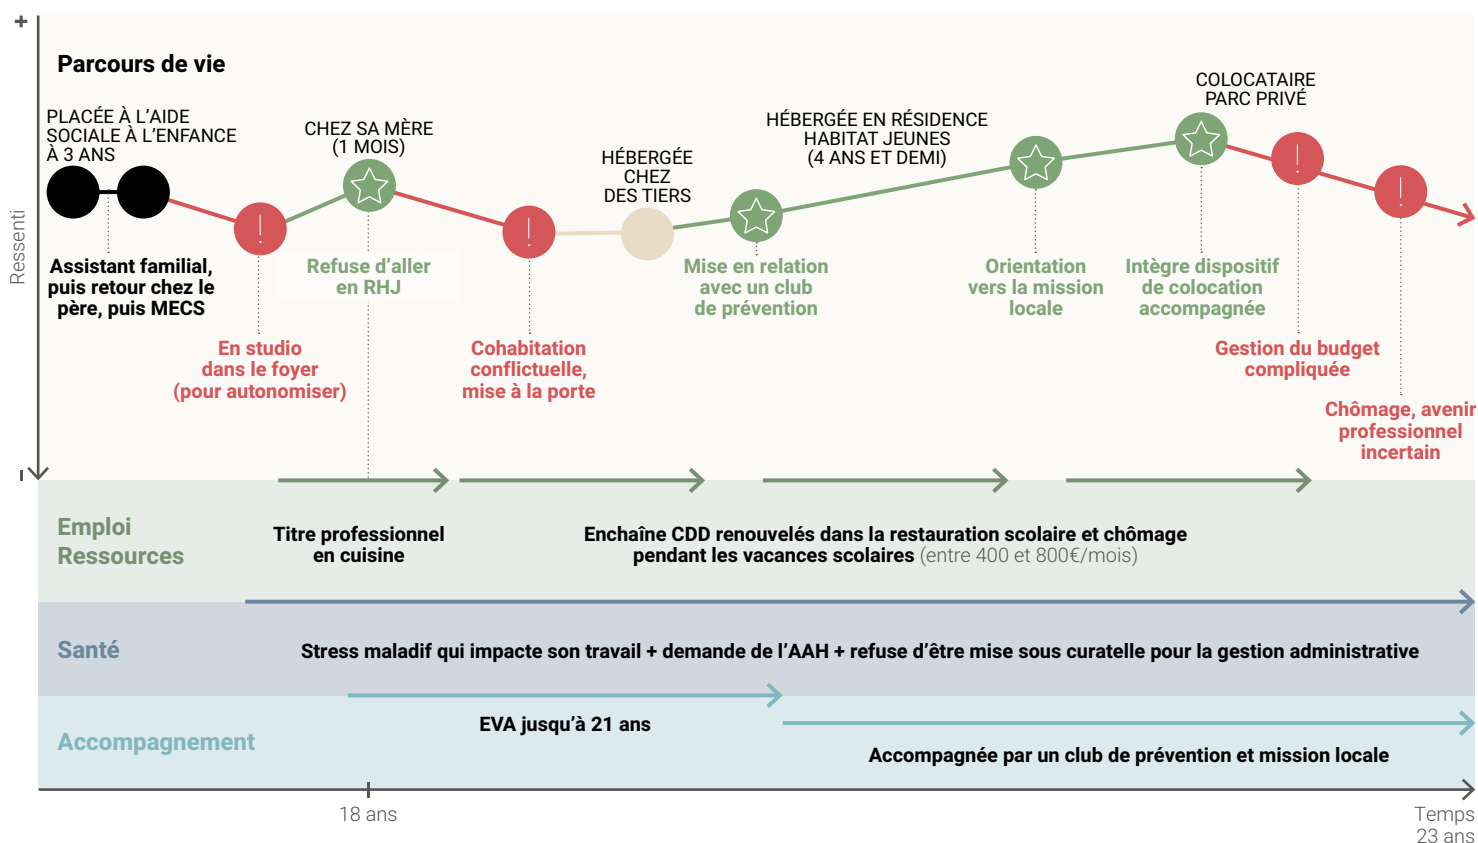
+
Ressenti
-

Parcours de vie

PLACÉE À L'AIDE SOCIALE À L'ENFANCE À 3 ANS

CHEZ SA MÈRE (1 MOIS)

HÉBERGÉE CHEZ DES TIERS

HÉBERGÉE EN RÉSIDENCE HABITAT JEUNES (4 ANS ET DEMI)

COLOCATAIRE PARC PRIVÉ

Assistant familial, puis retour chez le père, puis MECS

Refuse d'aller en RHJ

Mise en relation avec un club de prévention

Orientation vers la mission locale

Intègre dispositif de colocation accompagnée

En studio dans le foyer (pour autonomiser)

Cohabitation conflictuelle, mise à la porte

Gestion du budget compliquée

Chômage, avenir professionnel incertain

Emploi Ressources

Titre professionnel en cuisine

Enchaîne CDD renouvelés dans la restauration scolaire et chômage pendant les vacances scolaires (entre 400 et 800€/mois)

Santé

Stress maladif qui impacte son travail + demande de l'AAH + refuse d'être mise sous curatelle pour la gestion administrative

Accompagnement

EVA jusqu'à 21 ans

Accompagnée par un club de prévention et mission locale

18 ans

Temps
23 ans